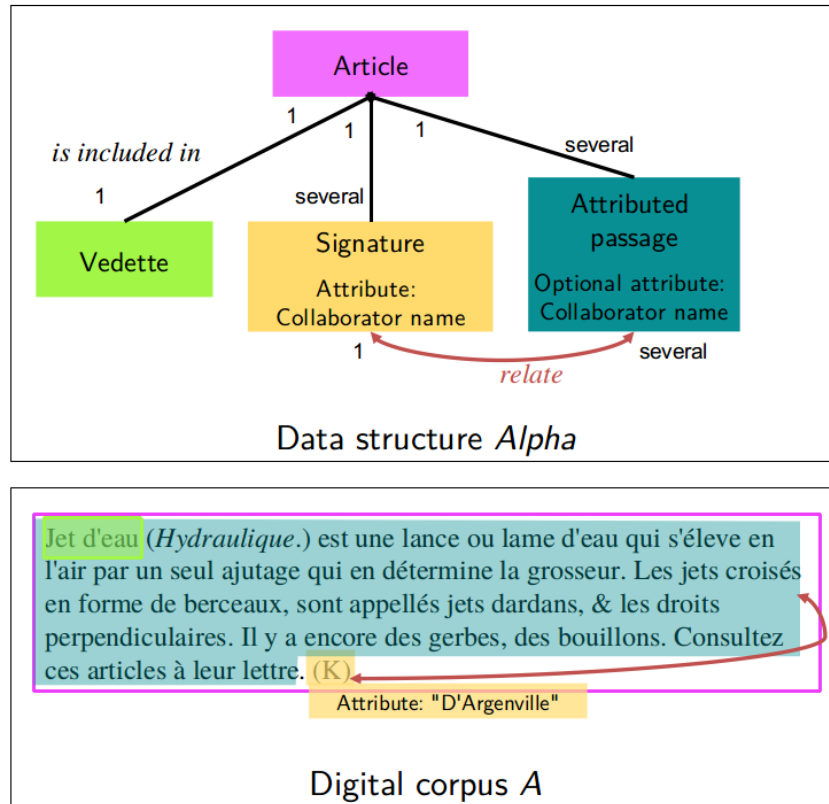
Article

1

1

1

is included in

several

1

several

Vedette

Signature

Attribute: Collaborator name

Attributed passage

Optional attribute: Collaborator name

1

several

relate

Data structure *Alpha*

Jet d'eau (*Hydraulique*.) est une lance ou lame d'eau qui s'éleve en l'air par un seul ajutage qui en détermine la grosseur. Les jets croisés en forme de berceaux, sont appellés jets dardans, & les droits perpendiculaires. Il y a encore des gerbes, des bouillons. Consultez ces articles à leur lettre. (K)

Attribute: "D'Argenville"

Digital corpus *A*